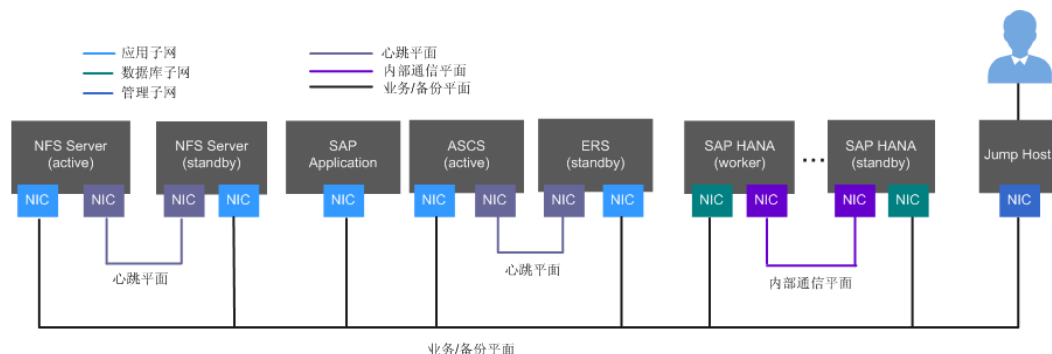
应用子网
数据库子网
管理子网

心跳平面
内部通信平面
业务/备份平面

NFS Server (active)
NIC
NIC

NFS Server (standby)
NIC
NIC

SAP Application
NIC

ASCS (active)
NIC
NIC

ERS (standby)
NIC
NIC

SAP HANA (worker)
NIC
NIC

...

SAP HANA (standby)
NIC
NIC

Jump Host
NIC

心跳平面
心跳平面
内部通信平面
业务/备份平面